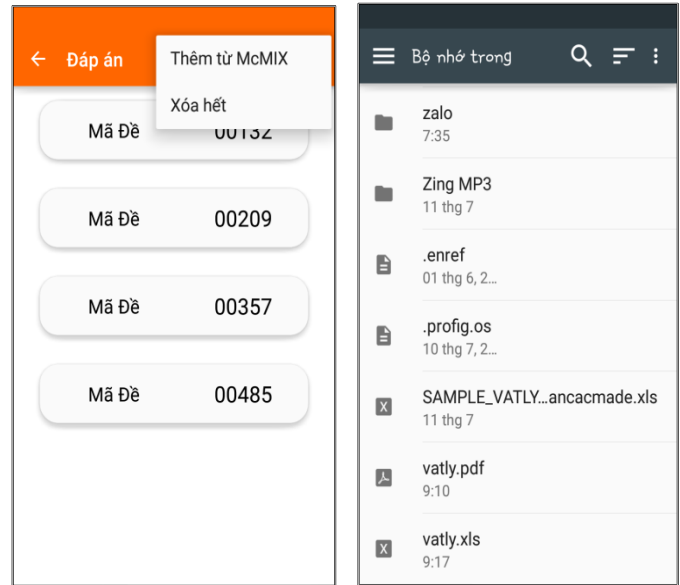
Đáp án

Thêm từ McMIX

Xóa hết

Mã Đề 00132

Mã Đề 00209

Mã Đề 00357

Mã Đề 00485

Bộ nhớ trong

zalo
7:35

Zing MP3
11 thg 7

.enref
01 thg 6, 2...

.profig.os
10 thg 7, 2...

SAMPLE_VATLY...ancacmade.xls
11 thg 7

vatly.pdf
9:10

vatly.xls
9:17